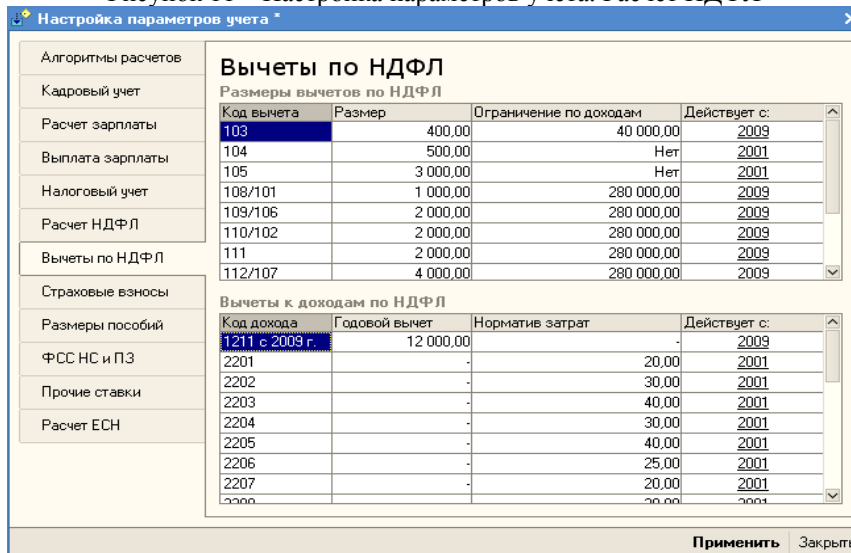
Рисунок 38 – Настройка параметров учета. Расчет НДФЛ

Настройка параметров учета *

Алгоритмы расчетов
Кадровый учет
Расчет зарплаты
Выплата зарплаты
Налоговый учет
Расчет НДФЛ
Вычеты по НДФЛ
Страховые взносы
Размеры пособий
ФСС НС и ПЗ
Прочие ставки
Расчет ЕСН

Вычеты по НДФЛ

Размеры вычетов по НДФЛ

| Код вычета | Размер | Ограничение по доходам | Действует с: |
|---|---|---|---|
| 103 | 400,00 | 40 000,00 | 2009 |
| 104 | 500,00 | Нет | 2001 |
| 105 | 3 000,00 | Нет | 2001 |
| 108/101 | 1 000,00 | 280 000,00 | 2009 |
| 109/106 | 2 000,00 | 280 000,00 | 2009 |
| 110/102 | 2 000,00 | 280 000,00 | 2009 |
| 111 | 2 000,00 | 280 000,00 | 2009 |
| 112/107 | 4 000,00 | 280 000,00 | 2009 |

Вычеты к доходам по НДФЛ

| Код дохода | Годовой вычет | Норматив затрат | Действует с: |
|---|---|---|---|
| 1211 с 2009 г. | 12 000,00 | - | 2009 |
| 2201 | - | 20,00 | 2001 |
| 2202 | - | 30,00 | 2001 |
| 2203 | - | 40,00 | 2001 |
| 2204 | - | 30,00 | 2001 |
| 2205 | - | 40,00 | 2001 |
| 2206 | - | 25,00 | 2001 |
| 2207 | - | 20,00 | 2001 |
| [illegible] | - | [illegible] | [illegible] |

Применить Закрыть